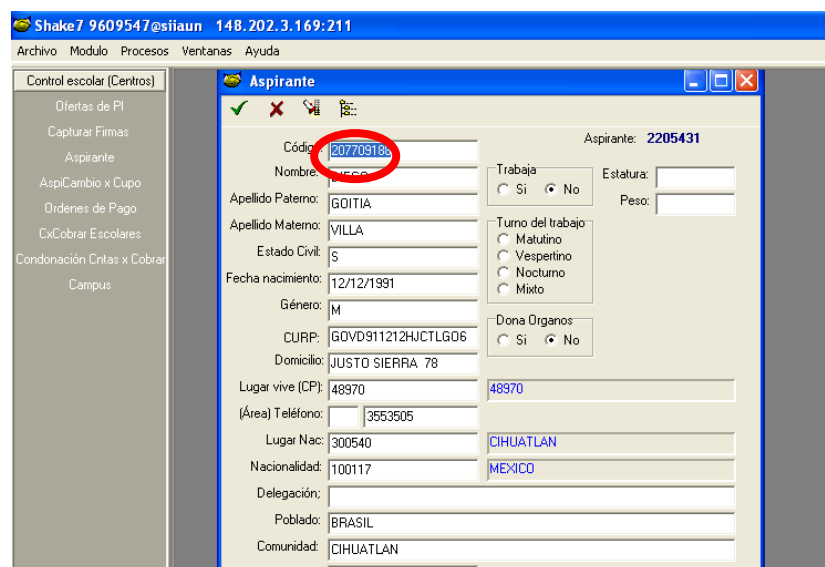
Shake7 9609547@siiaun 148.202.3.169:211

Archivo Modulo Procesos Ventanas Ayuda

Control escolar (Centros)
Ofertas de PI
Capturar Firmas
Aspirante
AspiCambio x Cupo
Ordenes de Pago
CxCobrar Escolares
Condonación Cntas x Cobrar
Campus

Aspirante

Aspirante: 2205431

Códig 20770918
Nombre: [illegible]
Apellido Paterno: GOITIA
Apellido Materno: VILLA
Estado Civil: S
Fecha nacimiento: 12/12/1991
Género: M
CURP: GOVD911212HJCTLG06
Domicilio: JUSTO SIERRA 78
Lugar vive (CP): 48970 48970
(Área) Teléfono: 3553505
Lugar Nac: 300540 CIHUATLAN
Nacionalidad: 100117 MEXICO
Delegación:
Poblado: BRASIL
Comunidad: CIHUATLAN

Trabaja
Si No

Estatura:
Peso:

Turno del trabajo
Matutino
Vespertino
Nocturno
Mixto

Dona Organos
Si No